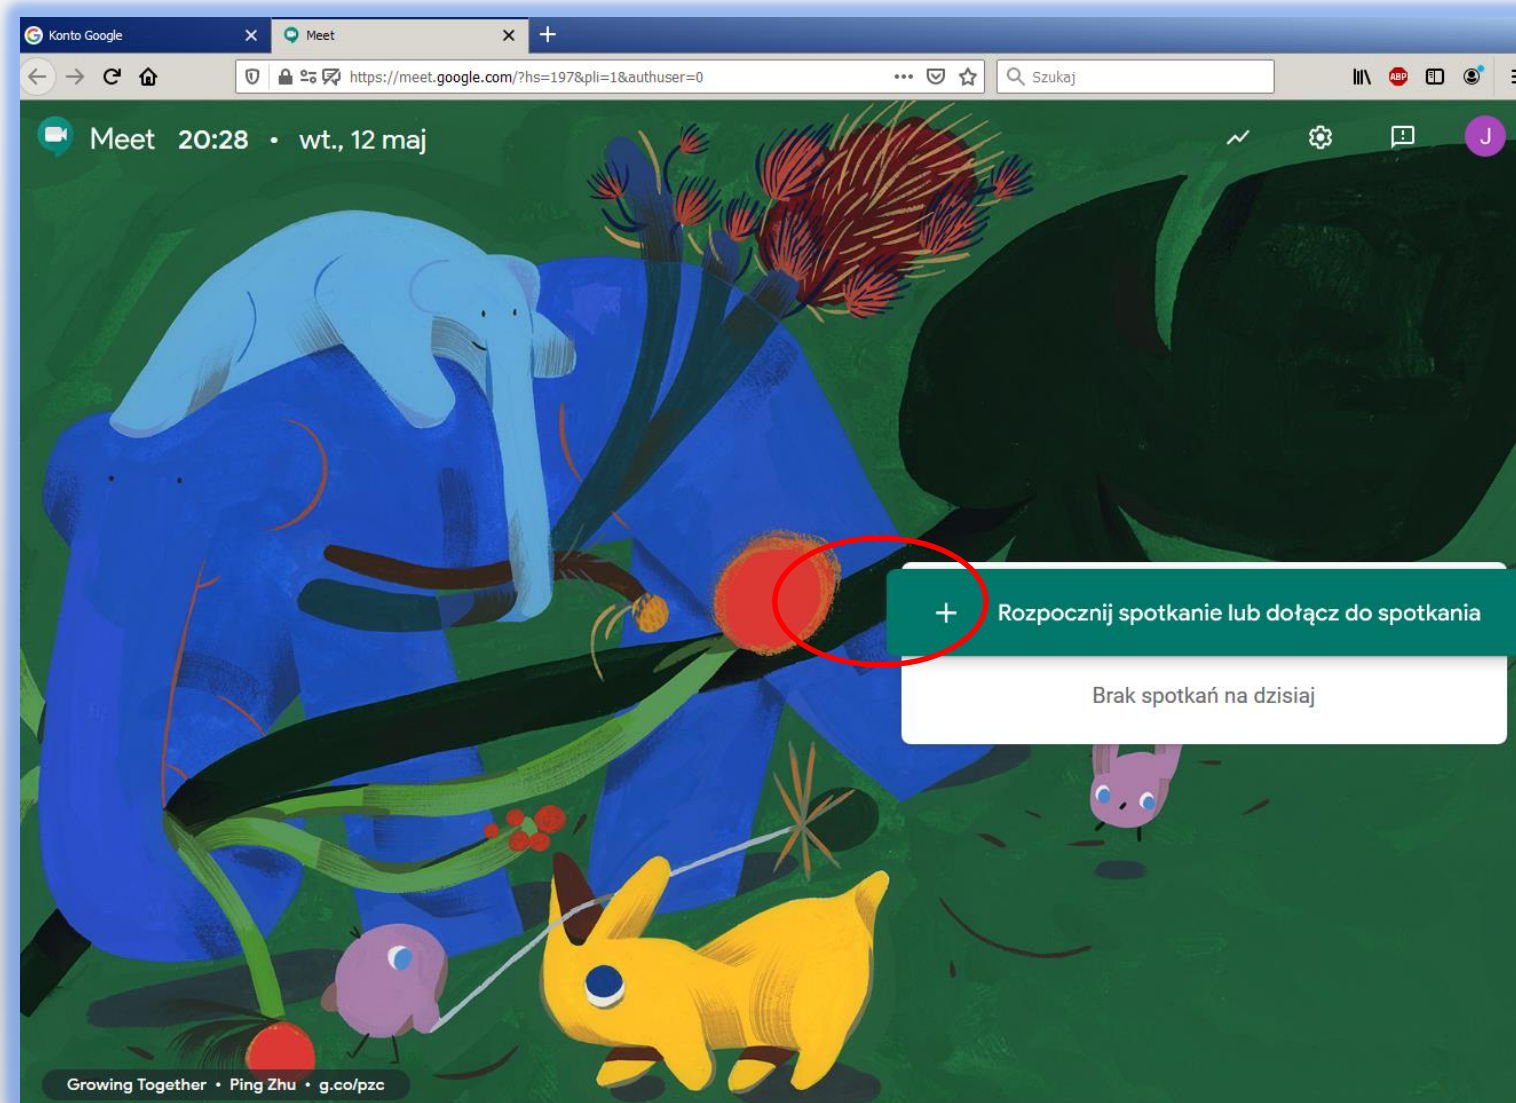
Konto Google
Meet
https://meet.google.com/?hs=197&pli=1&authuser=0
Szukaj
ABP
Meet 20:28 • wt., 12 maj
J
+ Rozpocznij spotkanie lub dołącz do spotkania
Brak spotkań na dzisiaj
Growing Together • Ping Zhu • g.co/pzc